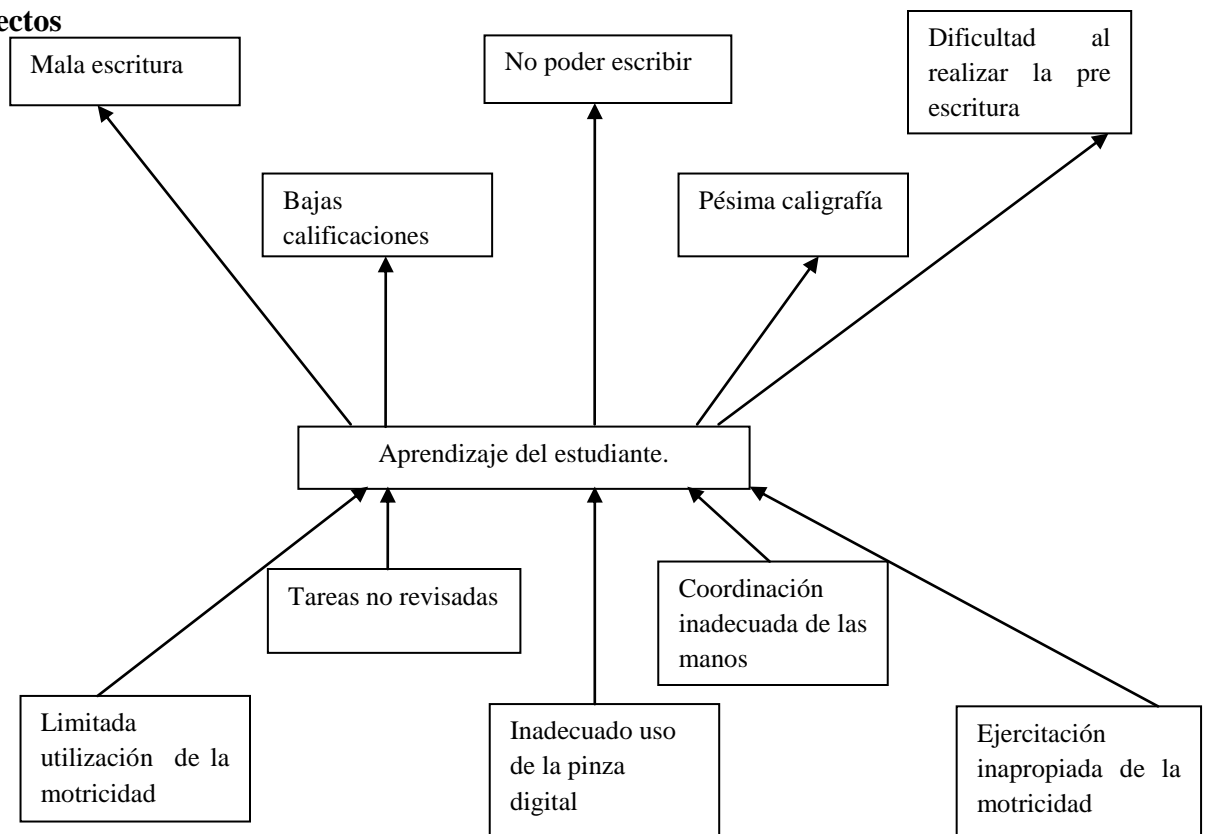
ectos

Mala escritura

No poder escribir

Dificultad al realizar la pre escritura

Bajas calificaciones

Pésima caligrafía

Aprendizaje del estudiante.

Tareas no revisadas

Coordinación inadecuada de las manos

Limitada utilización de la motricidad

Inadecuado uso de la pinza digital

Ejercitación inapropiada de la motricidad